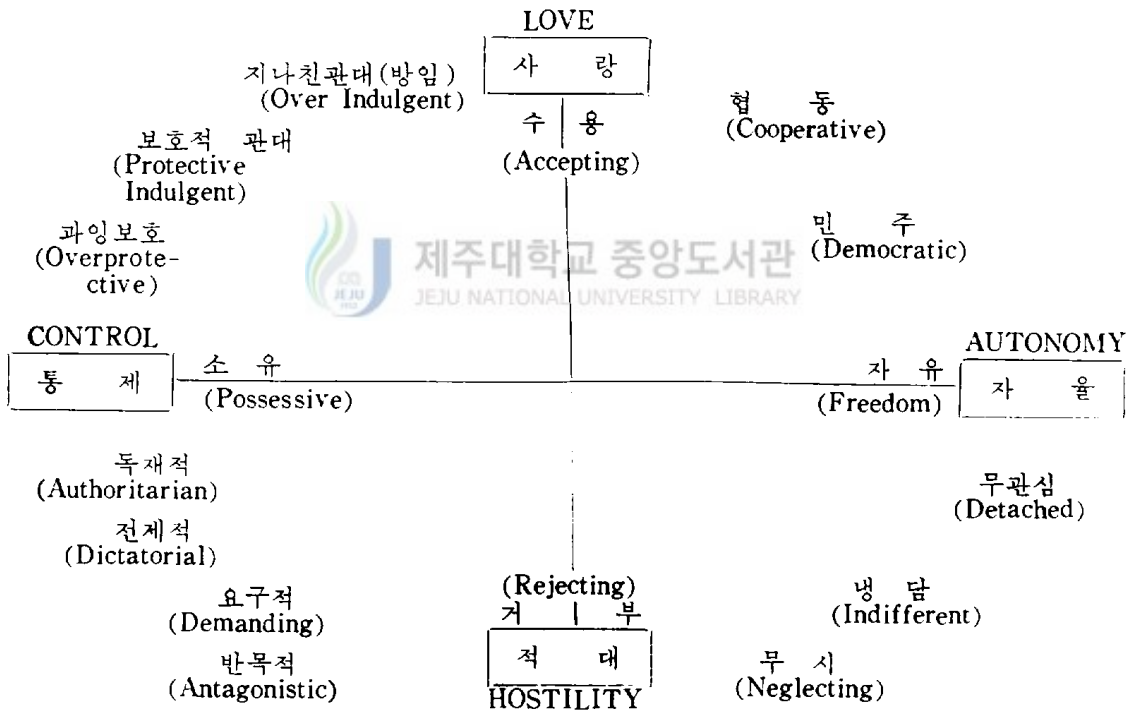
LOVE
사 랑

지나친관대(방임)
(Over Indulgent)

수 용
(Accepting)

협 동
(Cooperative)

보호적 관대
(Protective Indulgent)

과잉보호
(Overprotective)

민 주
(Democratic)

제주대학교 중앙도서관
JEJU NATIONAL UNIVERSITY LIBRARY

CONTROL
통 제

소 유
(Possessive)

자 유
(Freedom)

AUTONOMY
자 율

독재적
(Authoritarian)

무관심
(Detached)

전제적
(Dictatorial)

요구적
(Demanding)

(Rejecting)
거 부

냉 담
(Indifferent)

반목적
(Antagonistic)

적 대
HOSTILITY

무 시
(Neglecting)